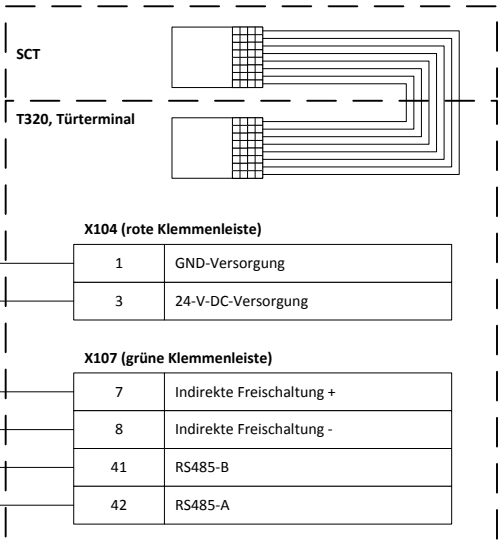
SCT

T320, Türterminal

X104 (rote Klemmenleiste)

| 1 | GND-Versorgung |
|---|---|
| 3 | 24-V-DC-Versorgung |

X107 (grüne Klemmenleiste)

| 7 | Indirekte Freischaltung + |
|---|---|
| 8 | Indirekte Freischaltung - |
| 41 | RS485-B |
| 42 | RS485-A |